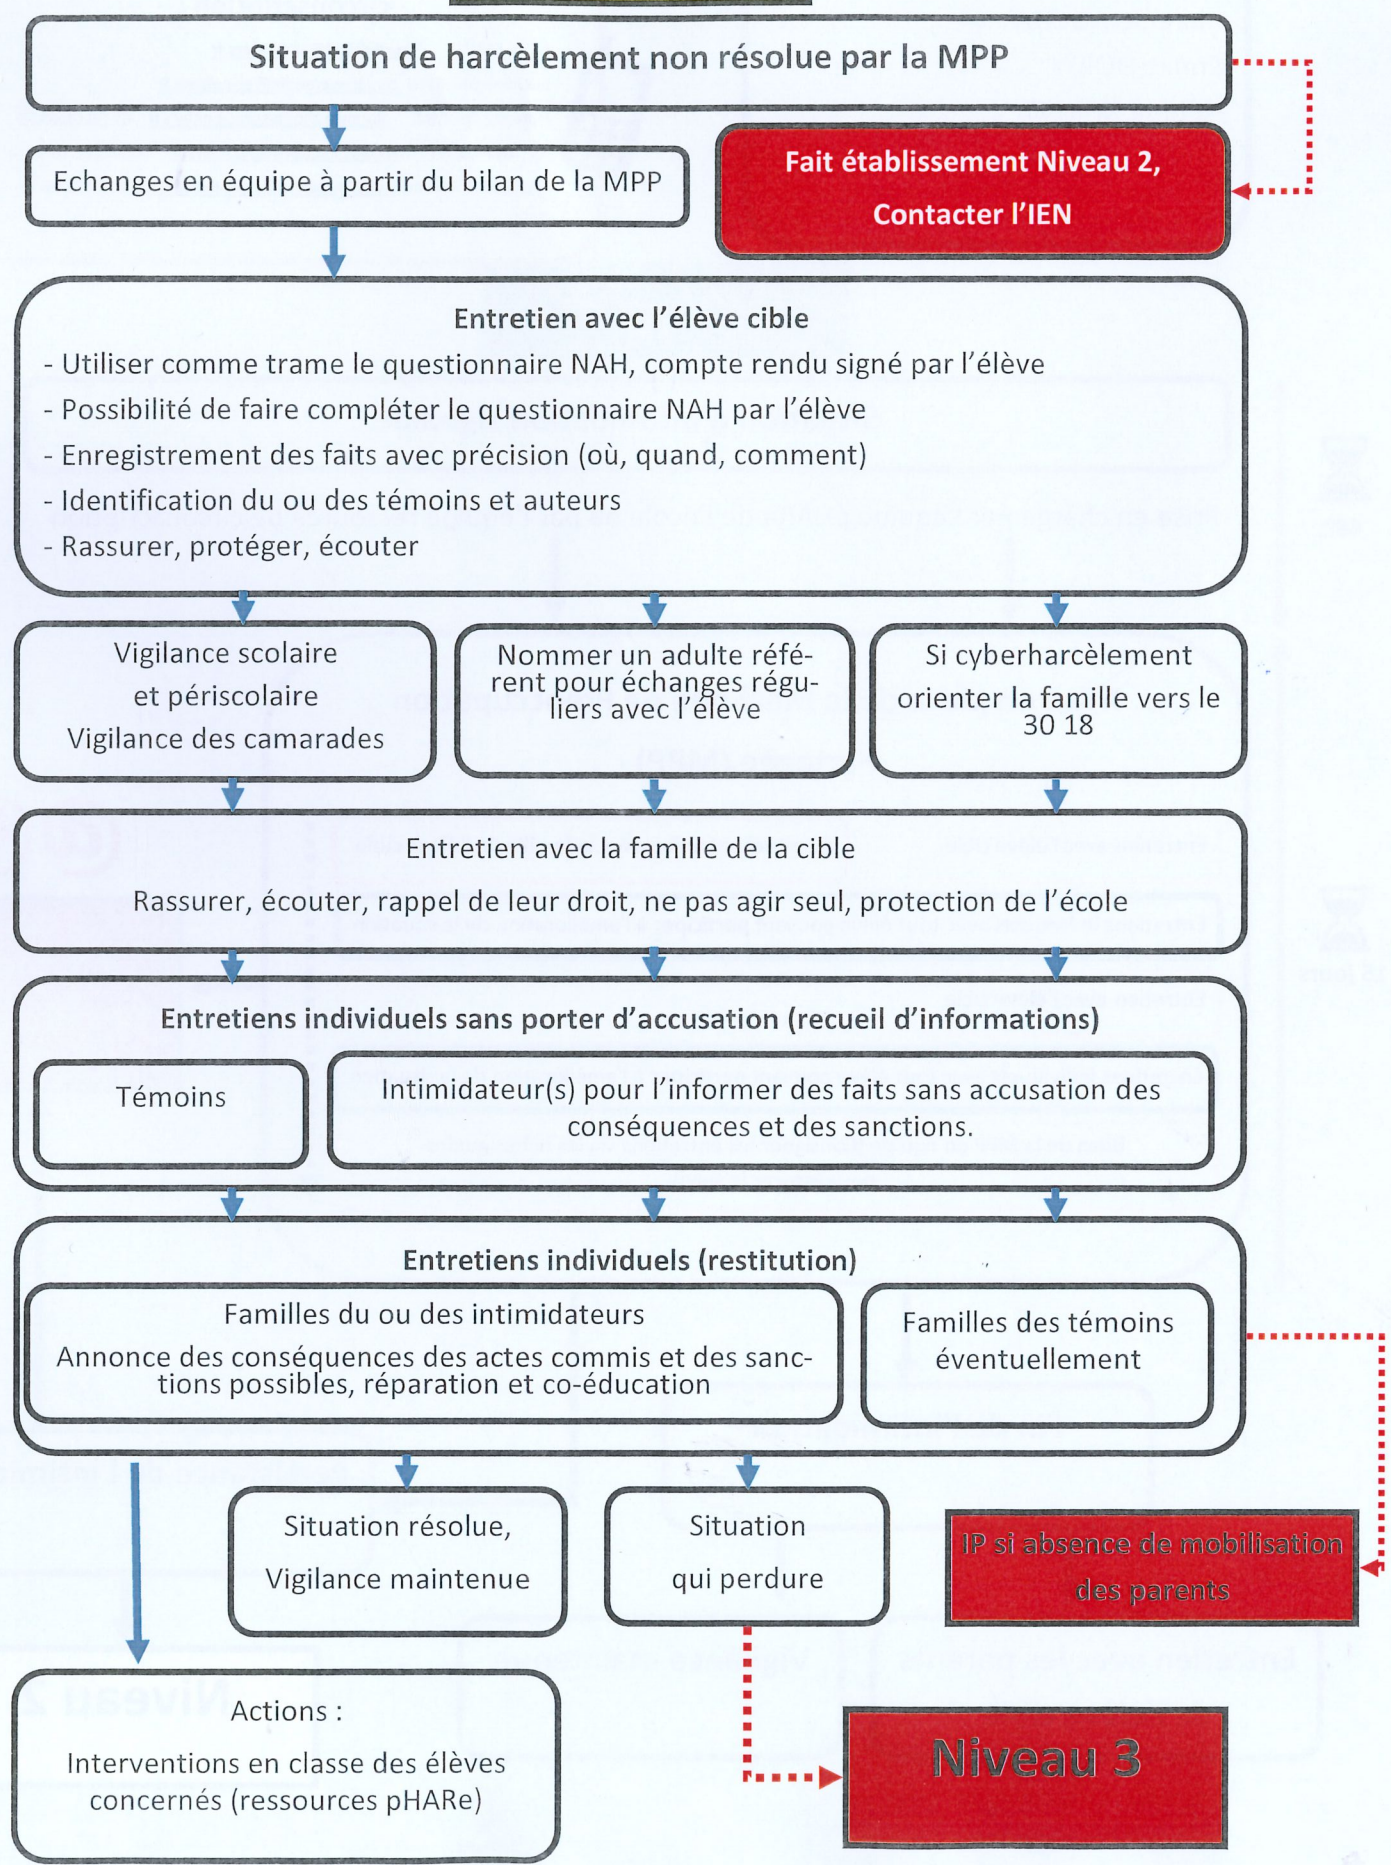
Situation de harcèlement non résolue par la MPP

Echanges en équipe à partir du bilan de la MPP

Fait établissement Niveau 2,
Contacter l'IEN

Entretien avec l'élève cible
- Utiliser comme trame le questionnaire NAH, compte rendu signé par l'élève
- Possibilité de faire compléter le questionnaire NAH par l'élève
- Enregistrement des faits avec précision (où, quand, comment)
- Identification du ou des témoins et auteurs
- Rassurer, protéger, écouter

Vigilance scolaire et périscolaire
Vigilance des camarades

Nommer un adulte référent pour échanges réguliers avec l'élève

Si cyberharcèlement orienter la famille vers le 30 18

Entretien avec la famille de la cible
Rassurer, écouter, rappel de leur droit, ne pas agir seul, protection de l'école

Entretiens individuels sans porter d'accusation (recueil d'informations)

Témoins

Intimidateur(s) pour l'informer des faits sans accusation des conséquences et des sanctions.

Entretiens individuels (restitution)

Familles du ou des intimidateurs
Annonce des conséquences des actes commis et des sanctions possibles, réparation et co-éducation

Familles des témoins éventuellement

Situation résolue,
Vigilance maintenue

Situation
qui perdure

IP si absence de mobilisation des parents

Actions :
Interventions en classe des élèves concernés (ressources pHARe)

Niveau 3